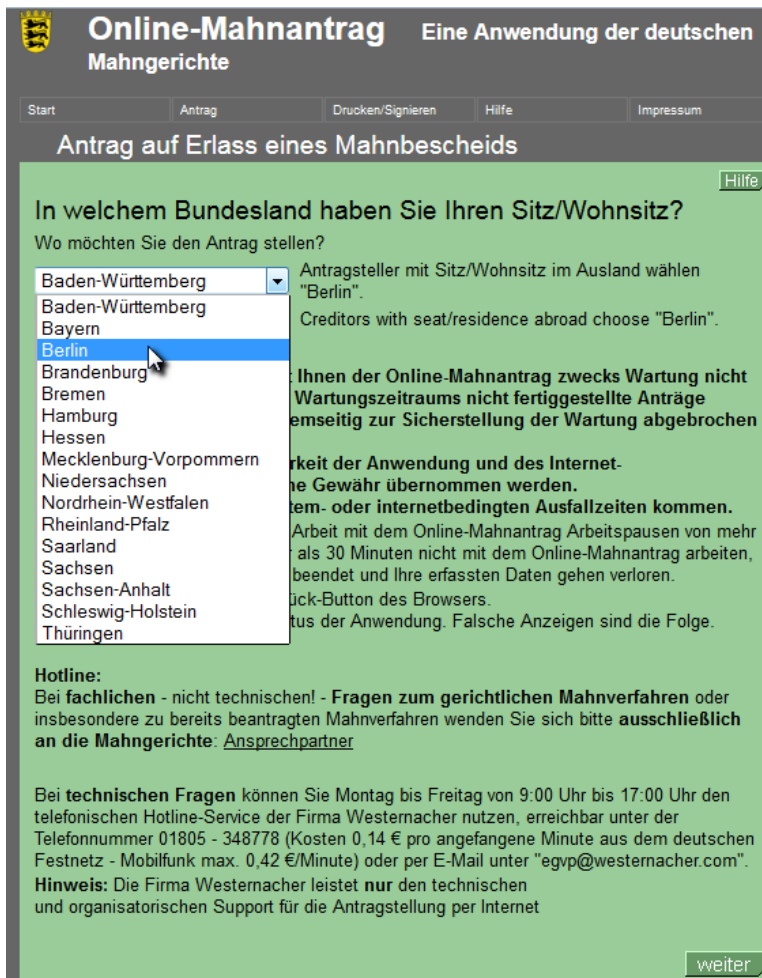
Online-Mahnantrag Eine Anwendung der deutschen Mahngerichte

Start | Antrag | Drucken/Signieren | Hilfe | Impressum

Antrag auf Erlass eines Mahnbescheids

Hilfe

In welchem Bundesland haben Sie Ihren Sitz/Wohnsitz?

Wo möchten Sie den Antrag stellen?

Baden-Württemberg

Baden-Württemberg
Bayern
Berlin
Brandenburg
Bremen
Hamburg
Hessen
Mecklenburg-Vorpommern
Niedersachsen
Nordrhein-Westfalen
Rheinland-Pfalz
Saarland
Sachsen
Sachsen-Anhalt
Schleswig-Holstein
Thüringen

Antragsteller mit Sitz/Wohnsitz im Ausland wählen "Berlin".

Creditors with seat/residence abroad choose "Berlin".

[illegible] Ihnen der Online-Mahnantrag zwecks Wartung nicht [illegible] Wartungszeitraums nicht fertiggestellte Anträge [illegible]emseitig zur Sicherstellung der Wartung abgebrochen

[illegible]rkeit der Anwendung und des Internet- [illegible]e Gewähr übernommen werden. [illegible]tem- oder internetbedingten Ausfallzeiten kommen. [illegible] Arbeit mit dem Online-Mahnantrag Arbeitspausen von mehr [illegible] als 30 Minuten nicht mit dem Online-Mahnantrag arbeiten, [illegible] beendet und Ihre erfassten Daten gehen verloren. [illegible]ück-Button des Browsers. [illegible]tus der Anwendung. Falsche Anzeigen sind die Folge.

Hotline:
Bei fachlichen - nicht technischen! - Fragen zum gerichtlichen Mahnverfahren oder insbesondere zu bereits beantragten Mahnverfahren wenden Sie sich bitte ausschließlich an die Mahngerichte: Ansprechpartner

Bei technischen Fragen können Sie Montag bis Freitag von 9:00 Uhr bis 17:00 Uhr den telefonischen Hotline-Service der Firma Westernacher nutzen, erreichbar unter der Telefonnummer 01805 - 348778 (Kosten 0,14 € pro angefangene Minute aus dem deutschen Festnetz - Mobilfunk max. 0,42 €/Minute) oder per E-Mail unter "egvp@westernacher.com".
Hinweis: Die Firma Westernacher leistet nur den technischen und organisatorischen Support für die Antragstellung per Internet

weiter